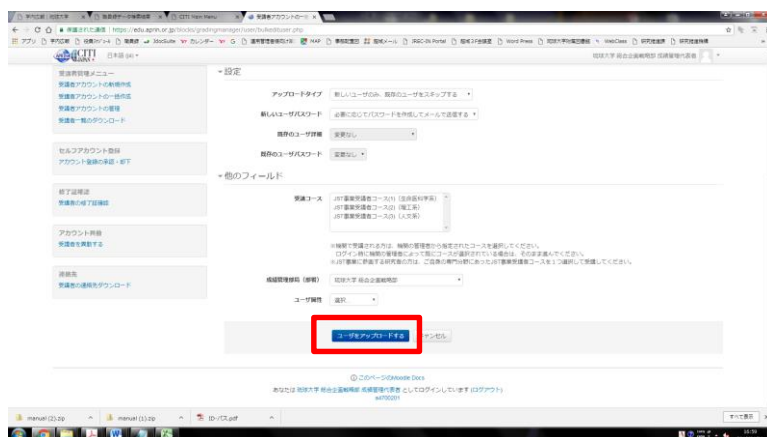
受講者アカウントの一括 ×

← → C ⌂ 保護された通信 | https://edu.aprin.or.jp/blocks/gradingmanager/user/bulkeditlabel.php

CITI JAPAN 日本語 (ja) ▾

琉球大学 総合企画戦略部 成績管理代表者

受講者管理メニュー
受講者アカウントの新規作成
受講者アカウントの一括作成
受講者アカウントの管理
受講者一覧のダウンロード

セルフアカウント登録
アカウント登録の承認・却下

修了証確認
受講者の修了証確認

アカウント再発
受講者を再割りする

連絡先
受講者の連絡先ダウンロード

▾ 設定

アップロードタイプ 新しいユーザのみ、既存のユーザをスキップする ▾

新しいユーザパスワード 必要に応じてパスワードを作成してメールで送信する ▾

既存のユーザ詳細 変更なし ▾

既存のユーザパスワード 変更なし ▾

▾ 他のフィールド

受講コース JST事業受講者コース(1)（生命医科学系）
JST事業受講者コース(2)（理工系）
JST事業受講者コース(3)（人文系）

※複数で受講される方は、複数の管理者から指定されたコースを選択してください。
ログイン時に複数の管理者によって既にコースが選択されている場合は、そのまま選んでください。
※JST事業に参画する研究者の方は、ご自身の専門分野にあったJST事業受講者コースを1つ選択して受講してください。

成績管理組織（部署） 琉球大学 総合企画戦略部 ▾

ユーザ属性 選択 ▾

ユーザをアップロードする キャンセル

このページのMoodle Docs

あなたは 琉球大学 総合企画戦略部 成績管理代表者 としてログインしています (ログアウト)

manual (2).zip manual (1).zip ID-パス.pdf すべて表示